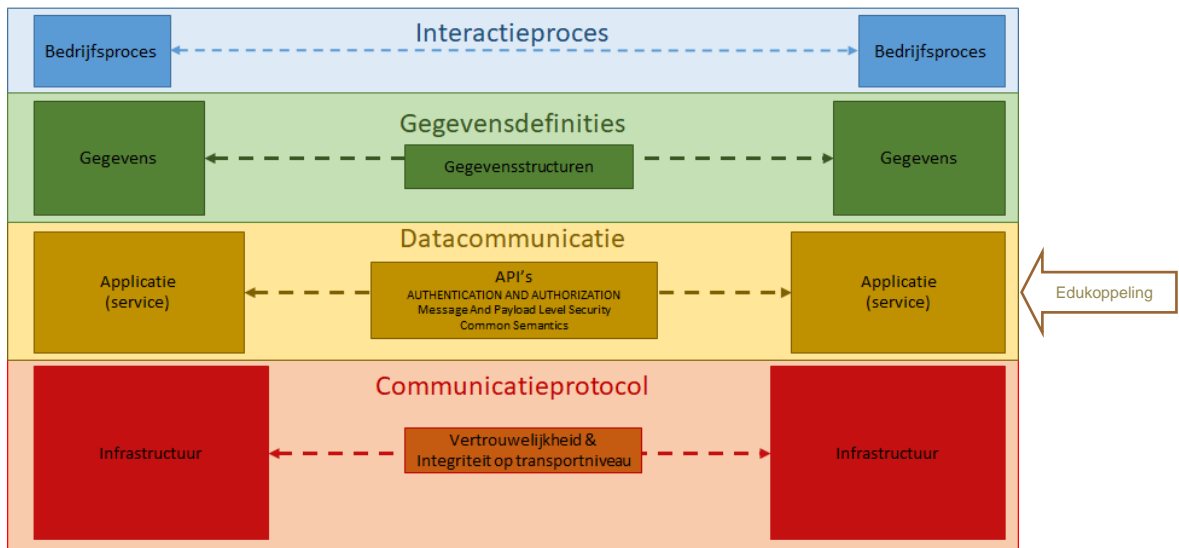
Interactieproces

Bedrijfsproces

Bedrijfsproces

Gegevensdefinities

Gegevens

Gegevensstructuren

Gegevens

Datacommunicatie

Applicatie (service)

API's
AUTHENTICATION AND AUTHORIZATION
Message And Payload Level Security
Common Semantics

Applicatie (service)

Edukoppeling

Communicatieprotocol

Infrastructuur

Vertrouwelijkheid & Integriteit op transportniveau

Infrastructuur